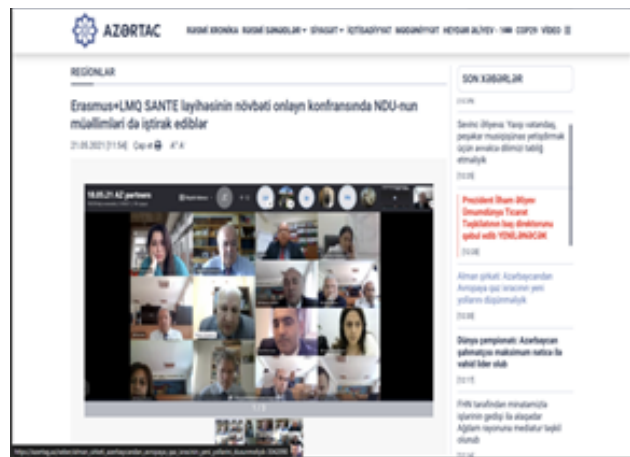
AZƏRTAC

RƏSMİ XRONİKA RƏSMİ SƏNƏDLƏR SİYASƏT İQTİSADİYYAT MƏDƏNİYYƏT HEYDƏR ƏLİYEV - 100 COP29 VİDEO

REGİONLAR

Erasmus+LMQ SANTE layihəsinin növbəti onlayn konfransında NDU-nun müəllimləri də iştirak ediblər

21.05.2021 [11:54] Çap et A⁺ A⁻

18.05.21 AZ partners

SON XƏBƏRLƏR

[13:28]

Sevinc Əliyeva: Yaşlı vətəndaş peşəkar musiqiçinin yetişdirmək üçün əvvəlcə diliniz təbliğ etməliyik

[13:20]

Prezident İlham Əliyev Ümumdünya Ticarət Təşkilatının baş direktoruna şəfəqət edib YENİLƏNİB

[13:08]

Alman şirkəti: Azərbaycandan Avropaya qaz ixracının yeni yollarını düşünməliyik

[13:05]

Dünya çempionatı: Azərbaycan şahmatçısı maksimum nəticə ilə vahid lider olub

[12:57]

FHN tərəfindən minalardan işlərinin gedişi ilə əlaqədar Ağdam rayonuna mediatur təşkil olunub